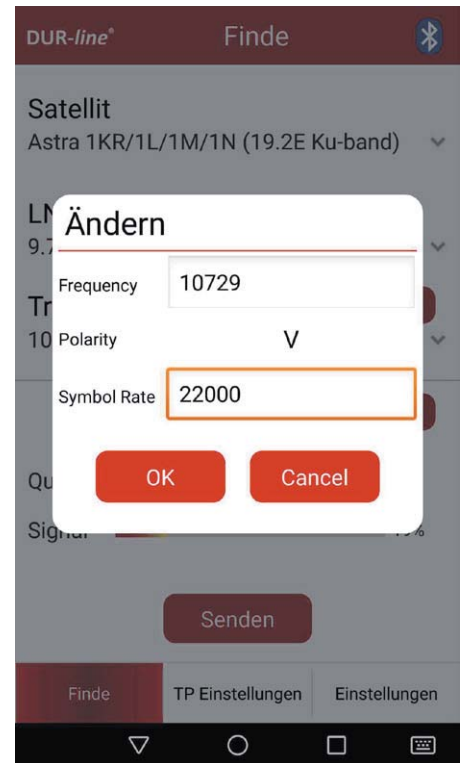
DUR-line®

Finde

Satellit
Astra 1KR/1L/1M/1N (19.2E Ku-band)

LN
9.7

Tr
10

Qu

Signal

%

Ändern

Frequency 10729

Polarity V

Symbol Rate 22000

OK

Cancel

Senden

Finde

TP Einstellungen

Einstellungen